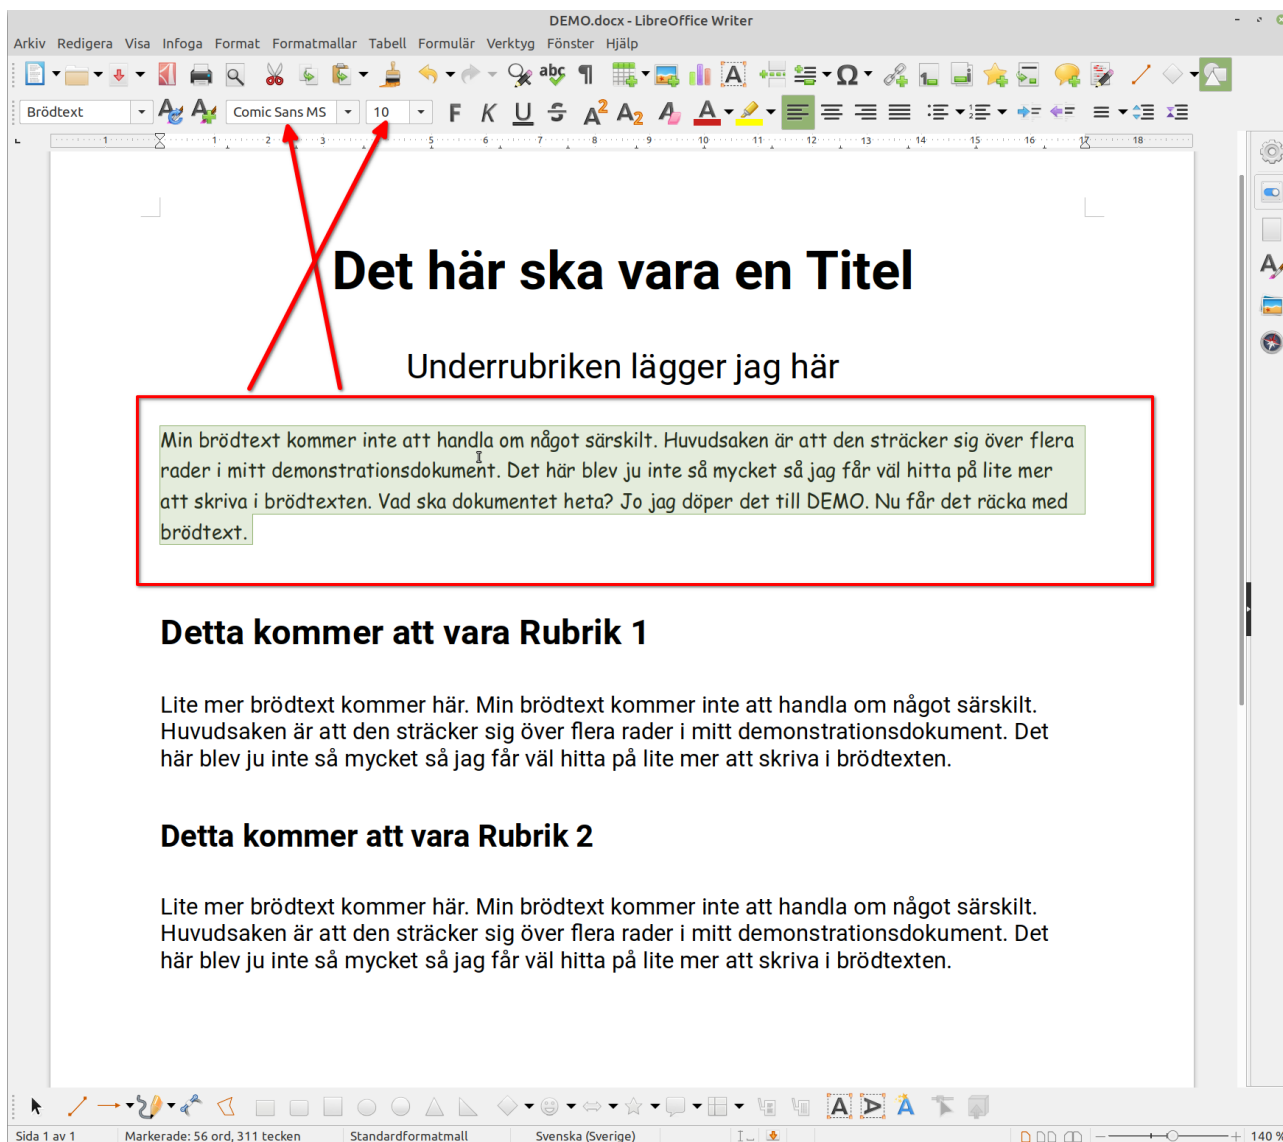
DEMO.docx - LibreOffice Writer

Arkiv Redigera Visa Infoga Format Formatmallar Tabell Formulär Verktyg Fönster Hjälp

Brödtext Comic Sans MS 10

Det här ska vara en Titel

Underrubriken lägger jag här

Min brödtext kommer inte att handla om något särskilt. Huvudsaken är att den sträcker sig över flera rader i mitt demonstrationsdokument. Det här blev ju inte så mycket så jag får väl hitta på lite mer att skriva i brödtexten. Vad ska dokumentet heta? Jo jag döper det till DEMO. Nu får det räcka med brödtext.

Detta kommer att vara Rubrik 1

Lite mer brödtext kommer här. Min brödtext kommer inte att handla om något särskilt. Huvudsaken är att den sträcker sig över flera rader i mitt demonstrationsdokument. Det här blev ju inte så mycket så jag får väl hitta på lite mer att skriva i brödtexten.

Detta kommer att vara Rubrik 2

Lite mer brödtext kommer här. Min brödtext kommer inte att handla om något särskilt. Huvudsaken är att den sträcker sig över flera rader i mitt demonstrationsdokument. Det här blev ju inte så mycket så jag får väl hitta på lite mer att skriva i brödtexten.

Sida 1 av 1 Markerade: 56 ord, 311 tecken Standardformatmall Svenska (Sverige) 140 %